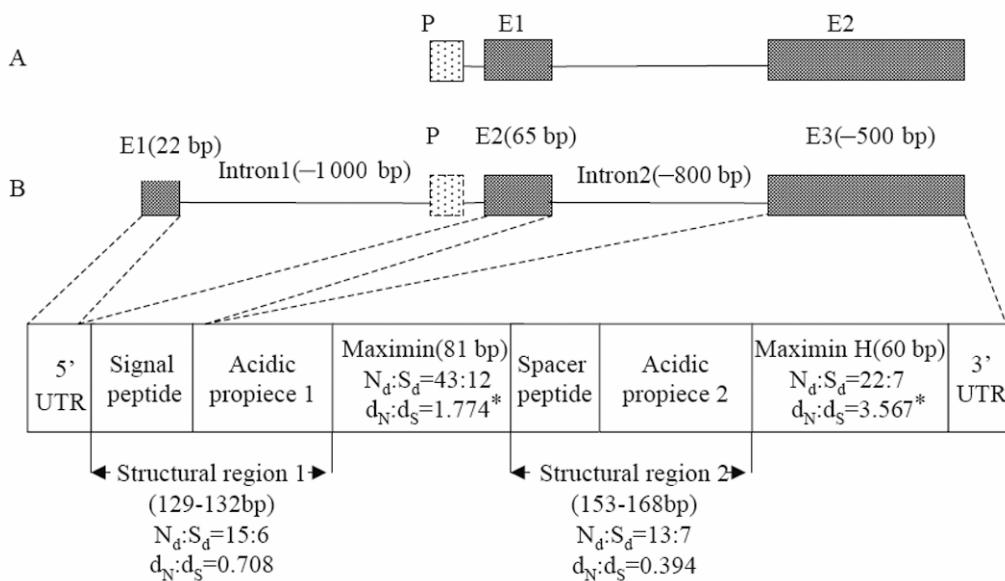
A

P E1 E2

B

E1(22 bp) Intron1(–1 000 bp) P E2(65 bp) Intron2(–800 bp) E3(–500 bp)

| 5' UTR | Signal peptide | Acidic propiece 1 | Maximin(81 bp) $N_d$:$S_d$=43:12 $d_N$:$d_S$=1.774* | Spacer peptide | Acidic propiece 2 | Maximin H(60 bp) $N_d$:$S_d$=22:7 $d_N$:$d_S$=3.567* | 3' UTR |
|---|---|---|---|---|---|---|---|

Structural region 1
(129-132bp)
$N_d$:$S_d$=15:6
$d_N$:$d_S$=0.708

Structural region 2
(153-168bp)
$N_d$:$S_d$=13:7
$d_N$:$d_S$=0.394